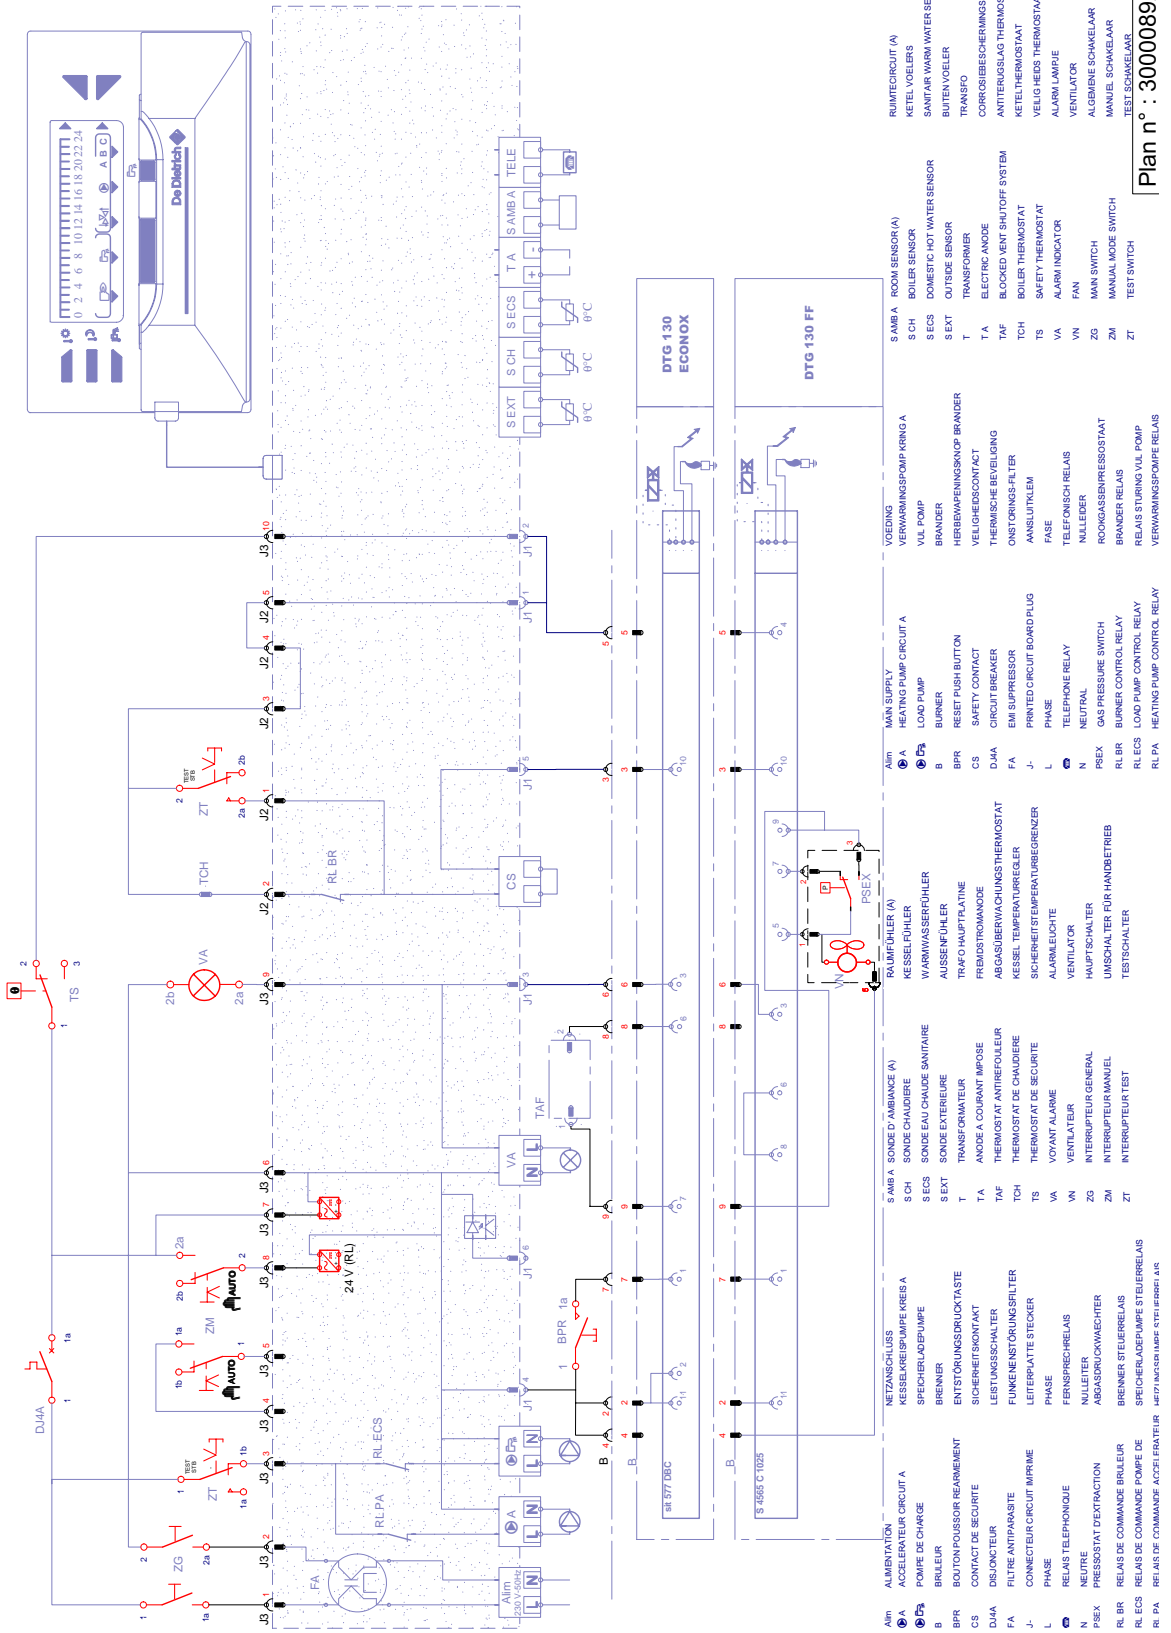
Plan n° : 3000089

DTG 130 ECONOX

DTG 130 FF

sit 577 DBC

S 4565 C 1025

De Dietrich

0 2 4 6 8 10 12 14 16 18 20 22 24

A B C

TELE
S AMB A
T A
SECS
S CH
SEXT

$\theta°C$ $\theta°C$ $\theta°C$

J3 10
J3 9
J3 8
J3 7
J3 6
J3 5
J3 4
J3 3
J3 2
J3 1
J2 5
J2 4
J2 3
J2 2
J2 1
J1 2
J1 1
J1 5
J1 3
J1 6
J1 4

DJ4A
ZG
ZT
ZM
TS
TCH
ZT
VA
TAF
CS
RL BR
RL ECS
RL PA
BPR
FA
PSEX
VN
24 V (RL)
AUTO
AUTO
TEST STB
TEST STB

Alim 230 V 50Hz

ALIMENTATION
ACCELERATEUR CIRCUIT A
POMPE DE CHARGE
BRULEUR
BOUTON POUSSOIR REARMEMENT
CONTACT DE SECURITE
DISJONCTEUR
FILTRE ANTIPARASITE
CONNECTEUR CIRCUIT IMPRIME
PHASE
RELAIS TELEPHONIQUE
NEUTRE
PRESSOSTAT D'EXTRACTION
RELAIS DE COMMANDE BRULEUR
RELAIS DE COMMANDE POMPE DE
RELAIS DE COMMANDE ACCELERATEUR

NETZANSCHLUSS
KESSELKREISPUMPE KREIS A
SPEICHERLADEPUMPE
BRENNER
ENTSTÖRUNGSDRUCKTASTE
SICHERHEITSKONTAKT
LEISTUNGSSCHALTER
FUNKENENSTÖRUNGSFILTER
LEITERPLATTE STECKER
PHASE
FERNSPRECHRELAIS
NULLEITER
ABGASDRUCKWAECHTER
BRENNER STEUERRELAIS
SPEICHERLADEPUMPE STEUERRELAIS
HEIZUNGSPUMPE STEUERRELAIS

S AMB A SONDE D'AMBIANCE (A)
S CH SONDE CHAUDIERE
S ECS SONDE EAU CHAUDE SANITAIRE
S EXT SONDE EXTERIEURE
T TRANSFORMATEUR
T A ANODE A COURANT IMPOSE
TAF THERMOSTAT ANTIREFOULEUR
TCH THERMOSTAT DE CHAUDIERE
TS THERMOSTAT DE SECURITE
VA VOYANT ALARME
VN VENTILATEUR
ZG INTERRUPTEUR GENERAL
ZM INTERRUPTEUR MANUEL
ZT INTERRUPTEUR TEST

RAUMFÜHLER (A)
KESSELFÜHLER
WARMWASSERFÜHLER
AUSSENFÜHLER
TRAFO HAUPTPLATINE
FREMDSTROMANODE
ABGASÜBERWACHUNGSTHERMOSTAT
KESSEL TEMPERATURREGLER
SICHERHEITSTEMPERATURBEGRENZER
ALARMLEUCHTE
VENTILATOR
HAUPTSCHALTER
UMSCHALTER FÜR HANDBETRIEB
TESTSCHALTER

Alim MAIN SUPPLY
A HEATING PUMP CIRCUIT A
LOAD PUMP
B BURNER
BPR RESET PUSH BUTTON
CS SAFETY CONTACT
DJ4A CIRCUIT BREAKER
FA EMI SUPPRESSOR
J- PRINTED CIRCUIT BOARD PLUG
L PHASE
TELEPHONE RELAY
N NEUTRAL
PSEX GAS PRESSURE SWITCH
RL BR BURNER CONTROL RELAY
RL ECS LOAD PUMP CONTROL RELAY
RL PA HEATING PUMP CONTROL RELAY

VOEDING
VERWARMINGSPOMP KRING A
VUL POMP
BRANDER
HERBEWAPENINGSKNOP BRANDER
VEILIGHEIDSCONTACT
THERMISCHE BEVEILIGING
ONSTORINGS-FILTER
AANSLUITKLEM
FASE
TELEFONISCH RELAIS
NULLEIDER
ROOKGASSENPRESSOSTAAT
BRANDER RELAIS
RELAIS STURING VUL POMP
VERWARMINGSPOMPE RELAIS

S AMB A ROOM SENSOR (A)
S CH BOILER SENSOR
S ECS DOMESTIC HOT WATER SENSOR
S EXT OUTSIDE SENSOR
T TRANSFORMER
T A ELECTRIC ANODE
TAF BLOCKED VENT SHUTOFF SYSTEM
TCH BOILER THERMOSTAT
TS SAFETY THERMOSTAT
VA ALARM INDICATOR
VN FAN
ZG MAIN SWITCH
ZM MANUAL MODE SWITCH
ZT TEST SWITCH

RUIMTECIRCUIT (A)
KETEL VOELERS
SANITAIR WARM WATER SE
BUITEN VOELER
TRANSFO
CORROSIEBESCHERMINGS
ANTITERUGSLAG THERMO
KETELTHERMOSTAAT
VEILIGHEIDS THERMOSTA
ALARM LAMPJE
VENTILATOR
ALGEMENE SCHAKELAAR
MANUEL SCHAKELAAR
TEST SCHAKELAAR